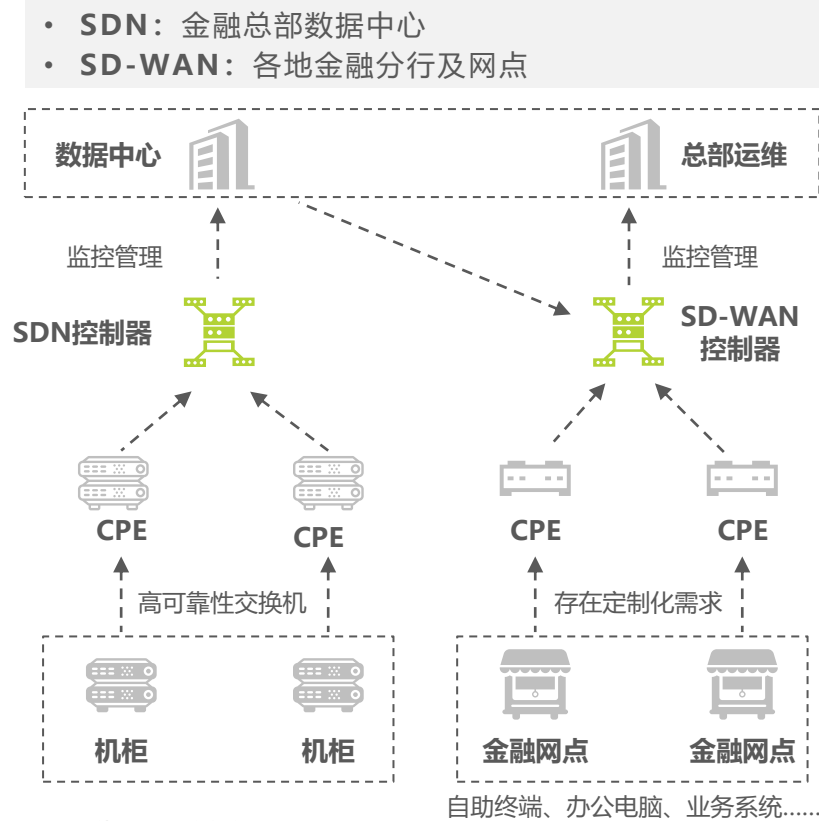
• SDN：金融总部数据中心
• SD-WAN：各地金融分行及网点

数据中心

总部运维

监控管理

监控管理

SDN控制器

SD-WAN 控制器

CPE

CPE

CPE

CPE

高可靠性交换机

存在定制化需求

机柜

机柜

金融网点

金融网点

自助终端、办公电脑、业务系统……